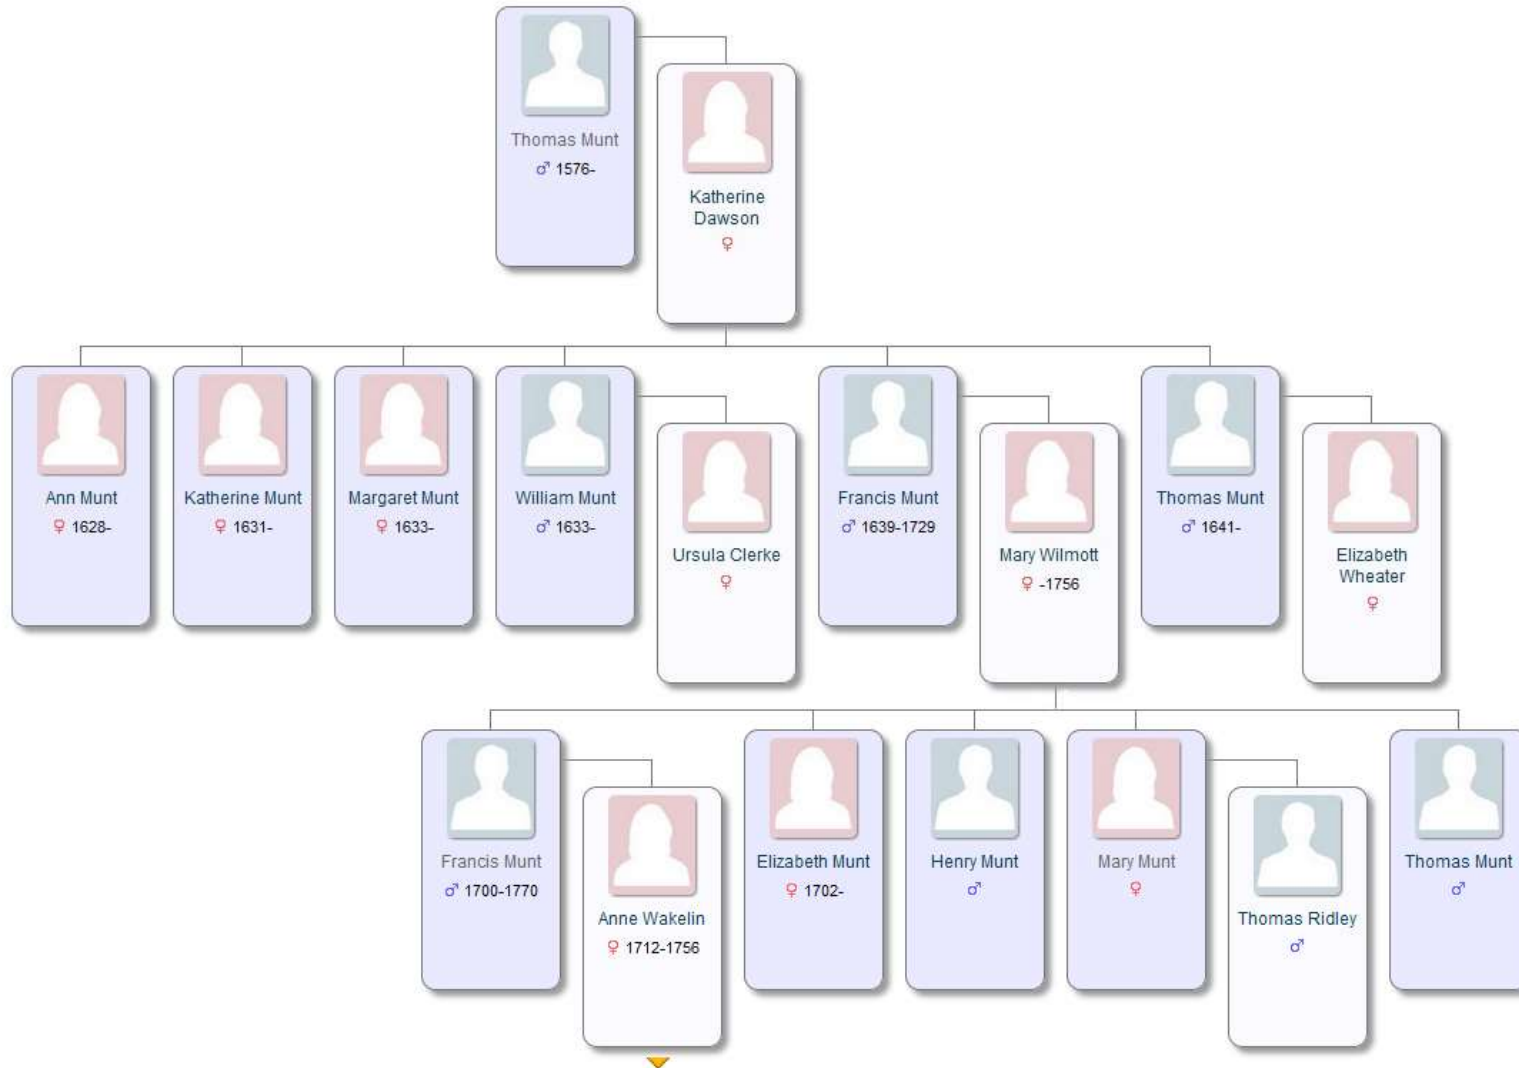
Thomas Munt
♂ 1576-

Katherine Dawson
♀

Ann Munt
♀ 1628-

Katherine Munt
♀ 1631-

Margaret Munt
♀ 1633-

William Munt
♂ 1633-

Ursula Clerke
♀

Francis Munt
♂ 1639-1729

Mary Wilmott
♀ -1756

Thomas Munt
♂ 1641-

Elizabeth Wheater
♀

Francis Munt
♂ 1700-1770

Anne Wakelin
♀ 1712-1756

Elizabeth Munt
♀ 1702-

Henry Munt
♂

Mary Munt
♀

Thomas Ridley
♂

Thomas Munt
♂